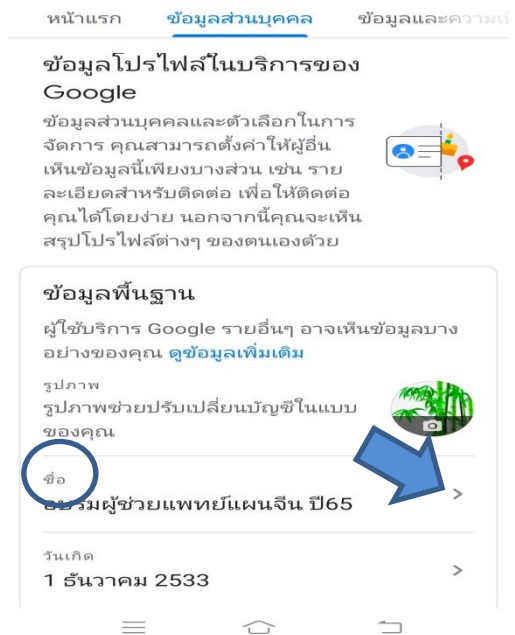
หน้าแรก ข้อมูลส่วนบุคคล ข้อมูลและความเป็

ข้อมูลโปรไฟล์ในบริการของ Google

ข้อมูลส่วนบุคคลและตัวเลือกในการจัดการ คุณสามารถตั้งค่าให้ผู้อื่นเห็นข้อมูลนี้เพียงบางส่วน เช่น รายละเอียดสำหรับติดต่อ เพื่อให้ติดต่อคุณได้โดยง่าย นอกจากนี้คุณจะเห็นสรุปโปรไฟล์ต่างๆ ของตนเองด้วย

ข้อมูลพื้นฐาน

ผู้ใช้บริการ Google รายอื่นๆ อาจเห็นข้อมูลบางอย่างของคุณ ดูข้อมูลเพิ่มเติม

รูปภาพ
รูปภาพช่วยปรับเปลี่ยนบัญชีในแบบของคุณ

ชื่อ
อบรมผู้ช่วยแพทย์แผนจีน ปี65 >

วันเกิด
1 ธันวาคม 2533 >